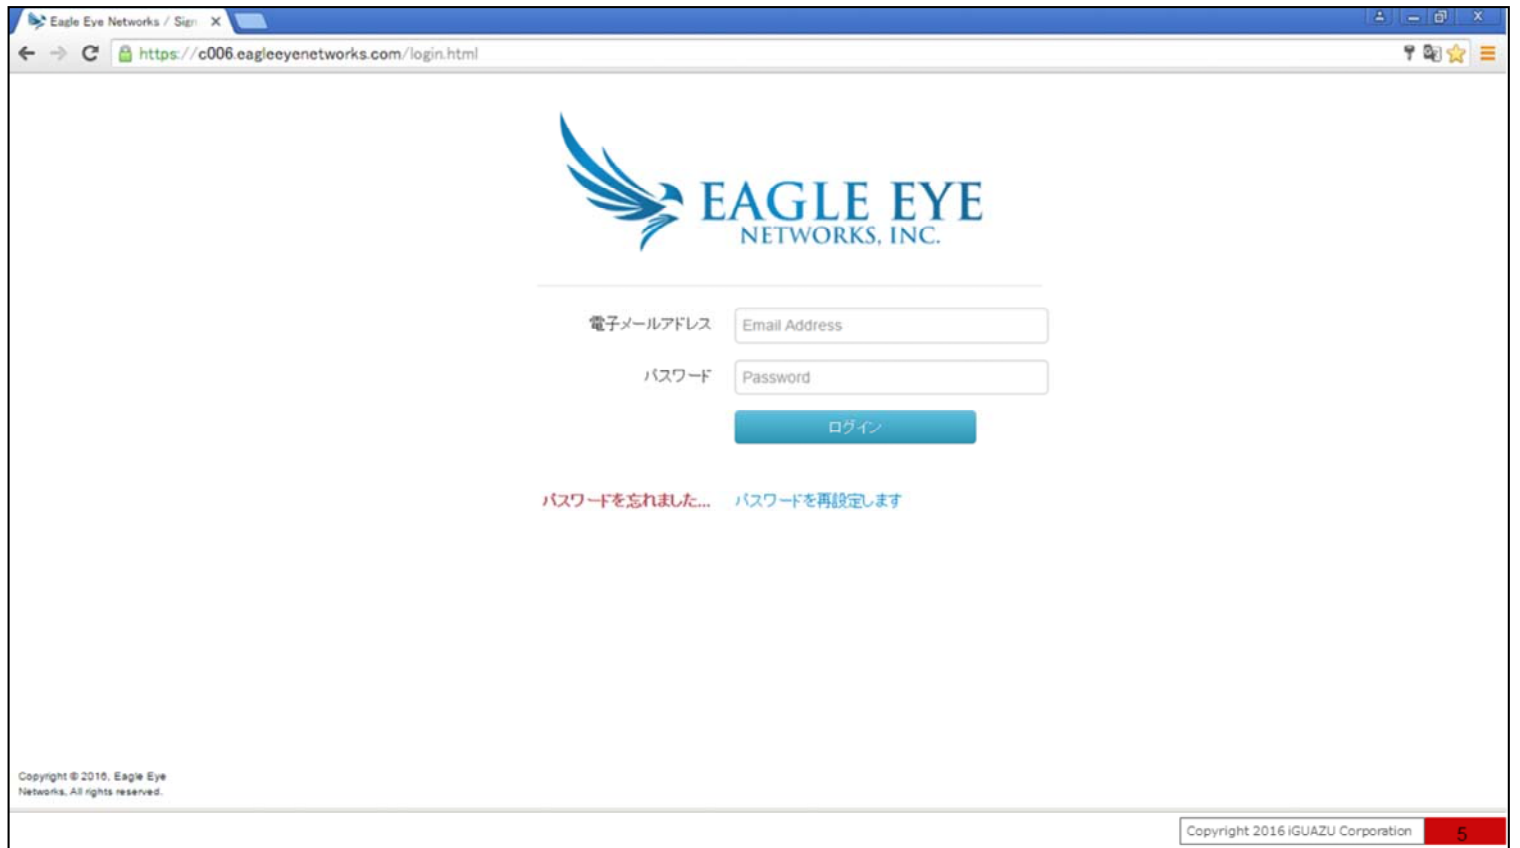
Eagle Eye Networks / Sign

https://c006.eagleeyenetworks.com/login.html

EAGLE EYE
NETWORKS, INC.

電子メールアドレス Email Address

パスワード Password

ログイン

パスワードを忘れました... パスワードを再設定します

Copyright © 2016, Eagle Eye Networks, All rights reserved.

Copyright 2016 iGUAZU Corporation

5